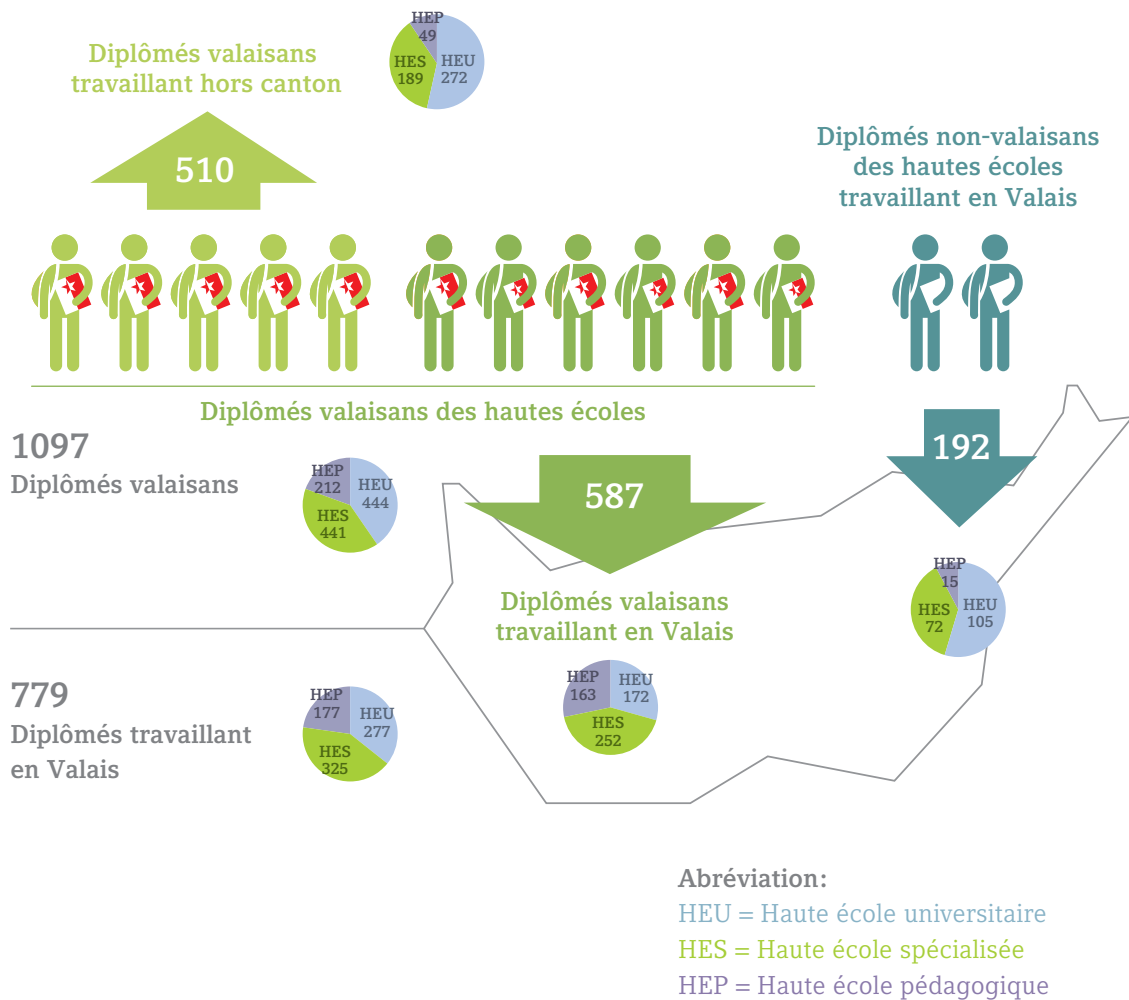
Diplômés valaisans travaillant hors canton

HEP 49
HES 189
HEU 272

510

Diplômés non-valaisans des hautes écoles travaillant en Valais

Diplômés valaisans des hautes écoles

1097
Diplômés valaisans

HEP 212
HEU 444
HES 441

587

192

HEP 15
HES 72
HEU 105

Diplômés valaisans travaillant en Valais

HEP 163
HEU 172
HES 252

779
Diplômés travaillant en Valais

HEP 177
HEU 277
HES 325

Abréviation:
HEU = Haute école universitaire
HES = Haute école spécialisée
HEP = Haute école pédagogique